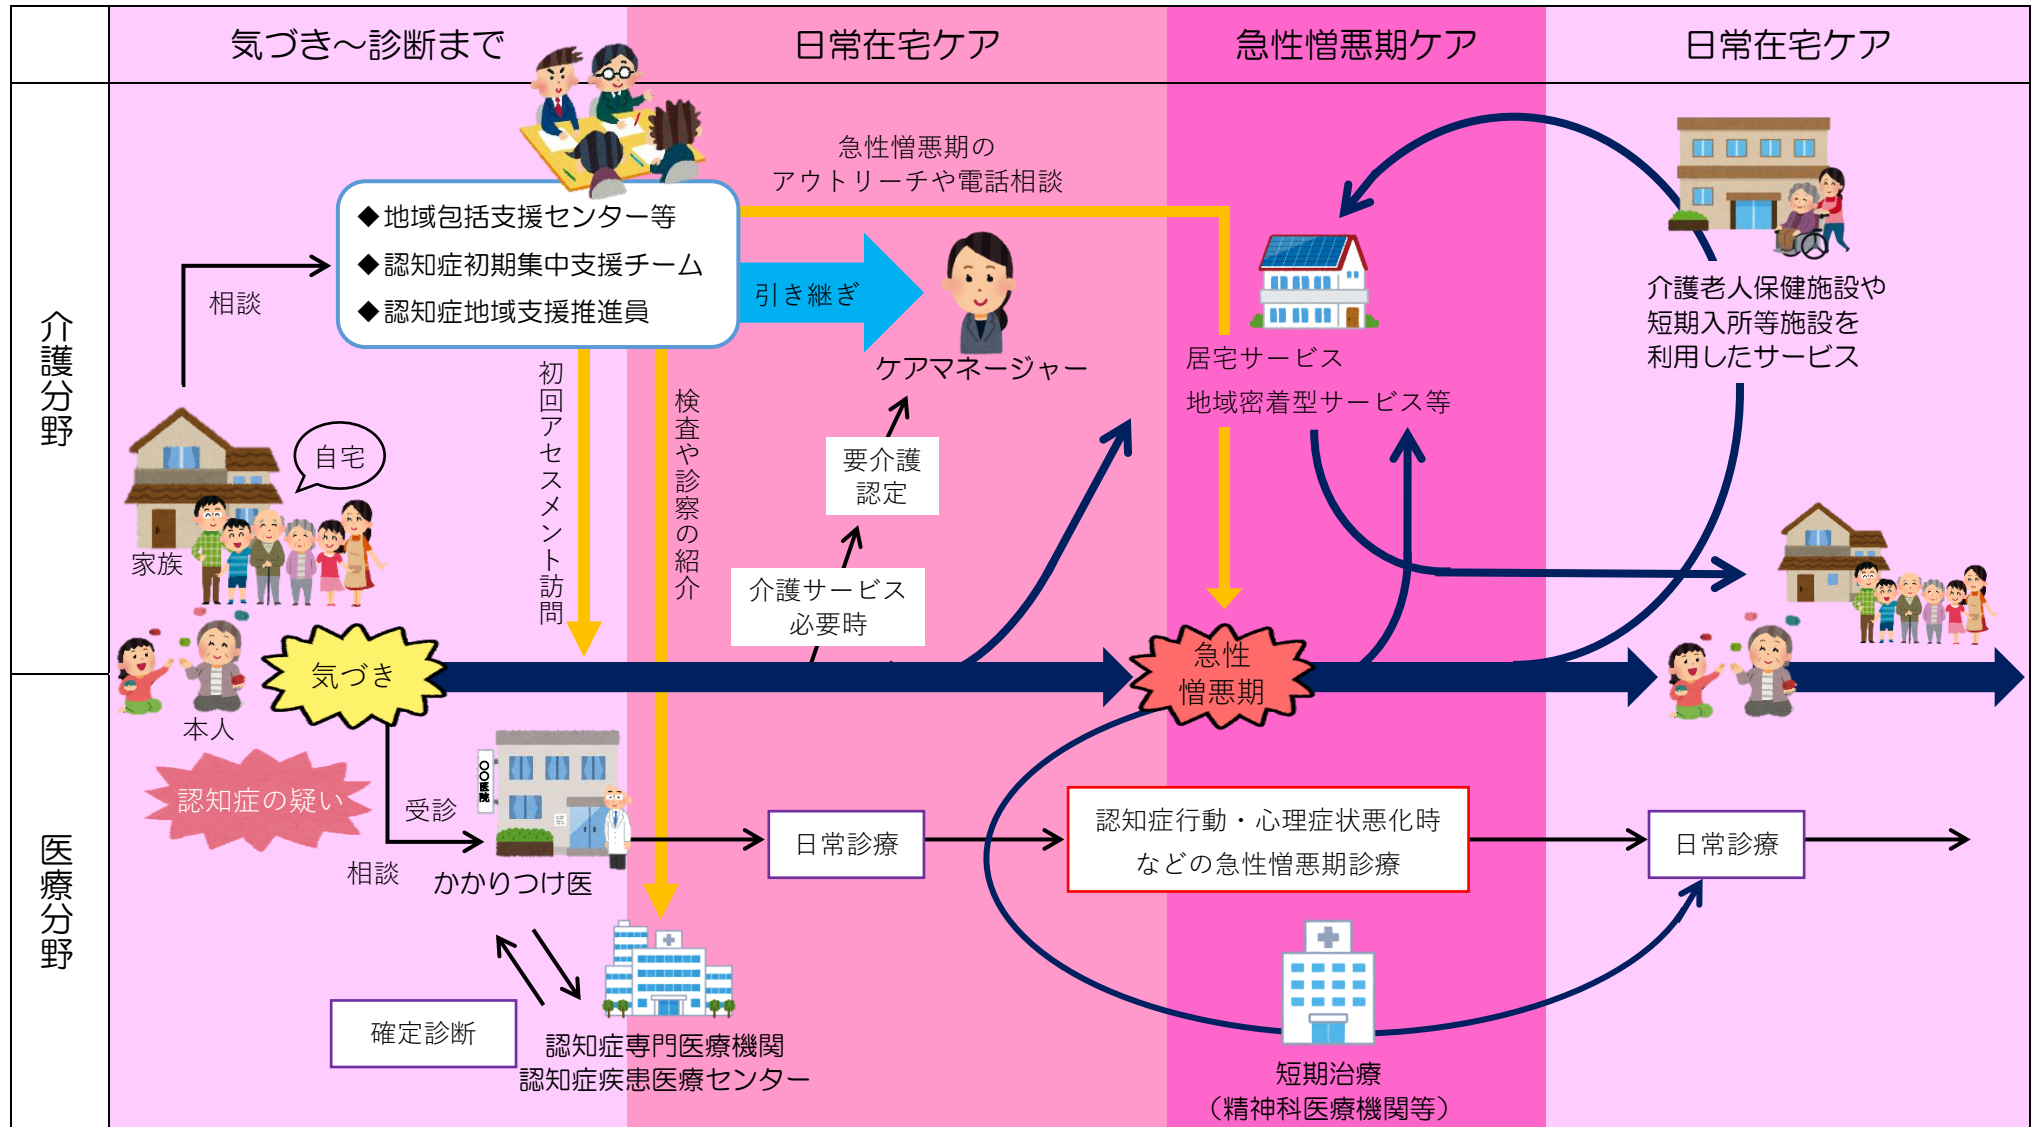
気づき～診断まで

日常在宅ケア

急性憎悪期ケア

日常在宅ケア

介護分野

医療分野

急性憎悪期の
アウトリーチや電話相談

◆地域包括支援センター等
◆認知症初期集中支援チーム
◆認知症地域支援推進員

相談

引き継ぎ

ケアマネージャー

居宅サービス
地域密着型サービス等

介護老人保健施設や
短期入所等施設を
利用したサービス

初回アセスメント訪問

検査や診察の紹介

要介護
認定

介護サービス
必要時

自宅

家族

本人

気づき

急性
憎悪期

認知症の疑い

受診

相談

○○医院

かかりつけ医

日常診療

認知症行動・心理症状悪化時
などの急性憎悪期診療

日常診療

確定診断

認知症専門医療機関
認知症疾患医療センター

短期治療
（精神科医療機関等）